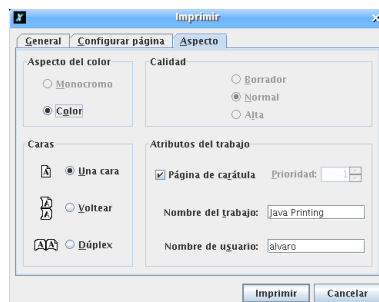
Imprimir

General | Configurar página | Aspecto

Aspecto del color
Monocromo
Color

Calidad
Borrador
Normal
Alta

Caras
Una cara
Voltear
Dúplex

Atributos del trabajo
Página de carátula
Prioridad: 1
Nombre del trabajo: Java Printing
Nombre de usuario: alvaro

Imprimir
Cancelar